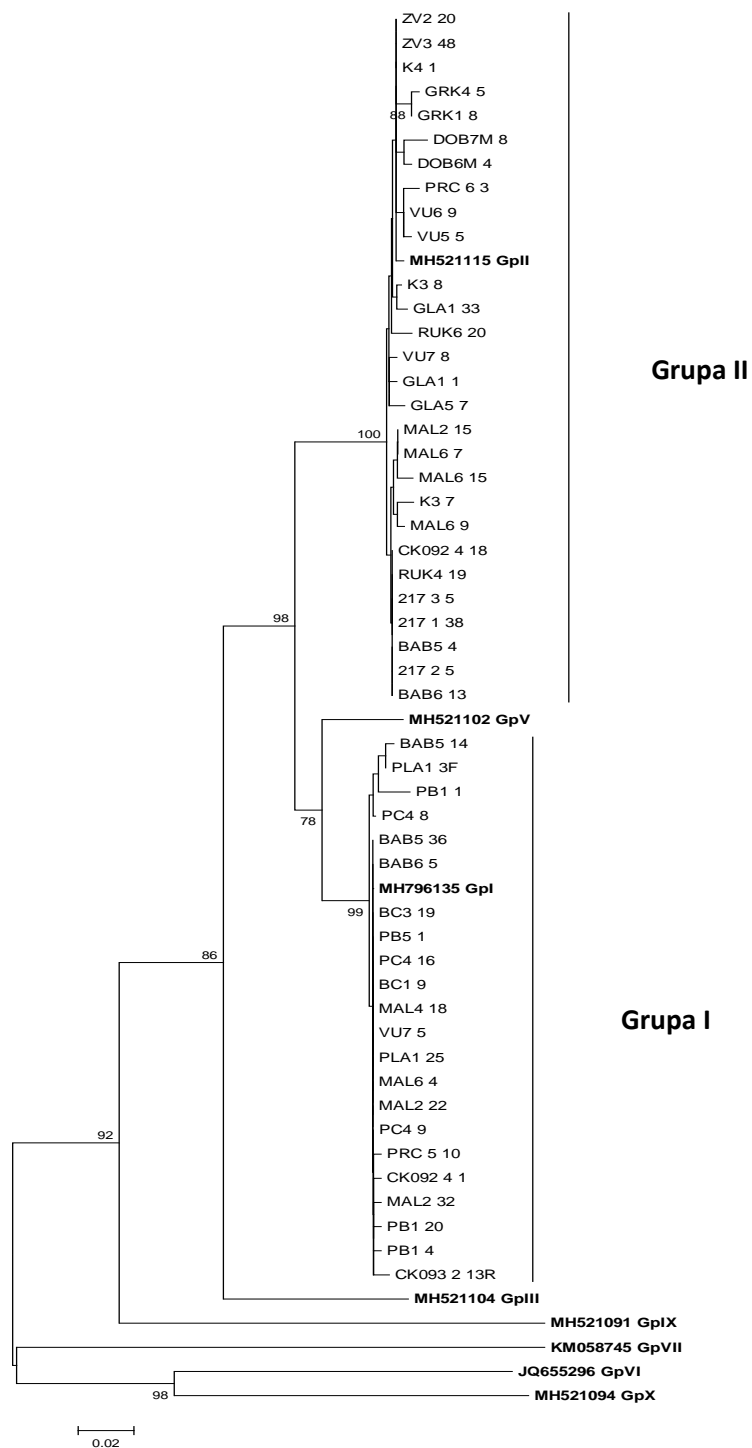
ZV2 20
ZV3 48
K4 1
GRK4 5
88
GRK1 8
DOB7M 8
DOB6M 4
PRC 6 3
VU6 9
VU5 5
MH521115 GpII
K3 8
GLA1 33
RUK6 20
VU7 8
GLA1 1
GLA5 7
100
MAL2 15
MAL6 7
MAL6 15
K3 7
MAL6 9
CK092 4 18
RUK4 19
217 3 5
217 1 38
BAB5 4
217 2 5
BAB6 13

Grupa II

98
MH521102 GpV
BAB5 14
PLA1 3F
PB1 1
PC4 8
78
BAB5 36
BAB6 5
MH796135 GpI
99
BC3 19
PB5 1
PC4 16
BC1 9
MAL4 18
VU7 5
PLA1 25
MAL6 4
MAL2 22
PC4 9
PRC 5 10
CK092 4 1
MAL2 32
PB1 20
PB1 4
CK093 2 13R

Grupa I

86
92
MH521104 GpIII
MH521091 GpIX
KM058745 GpVII
JQ655296 GpVI
98
MH521094 GpX
0.02